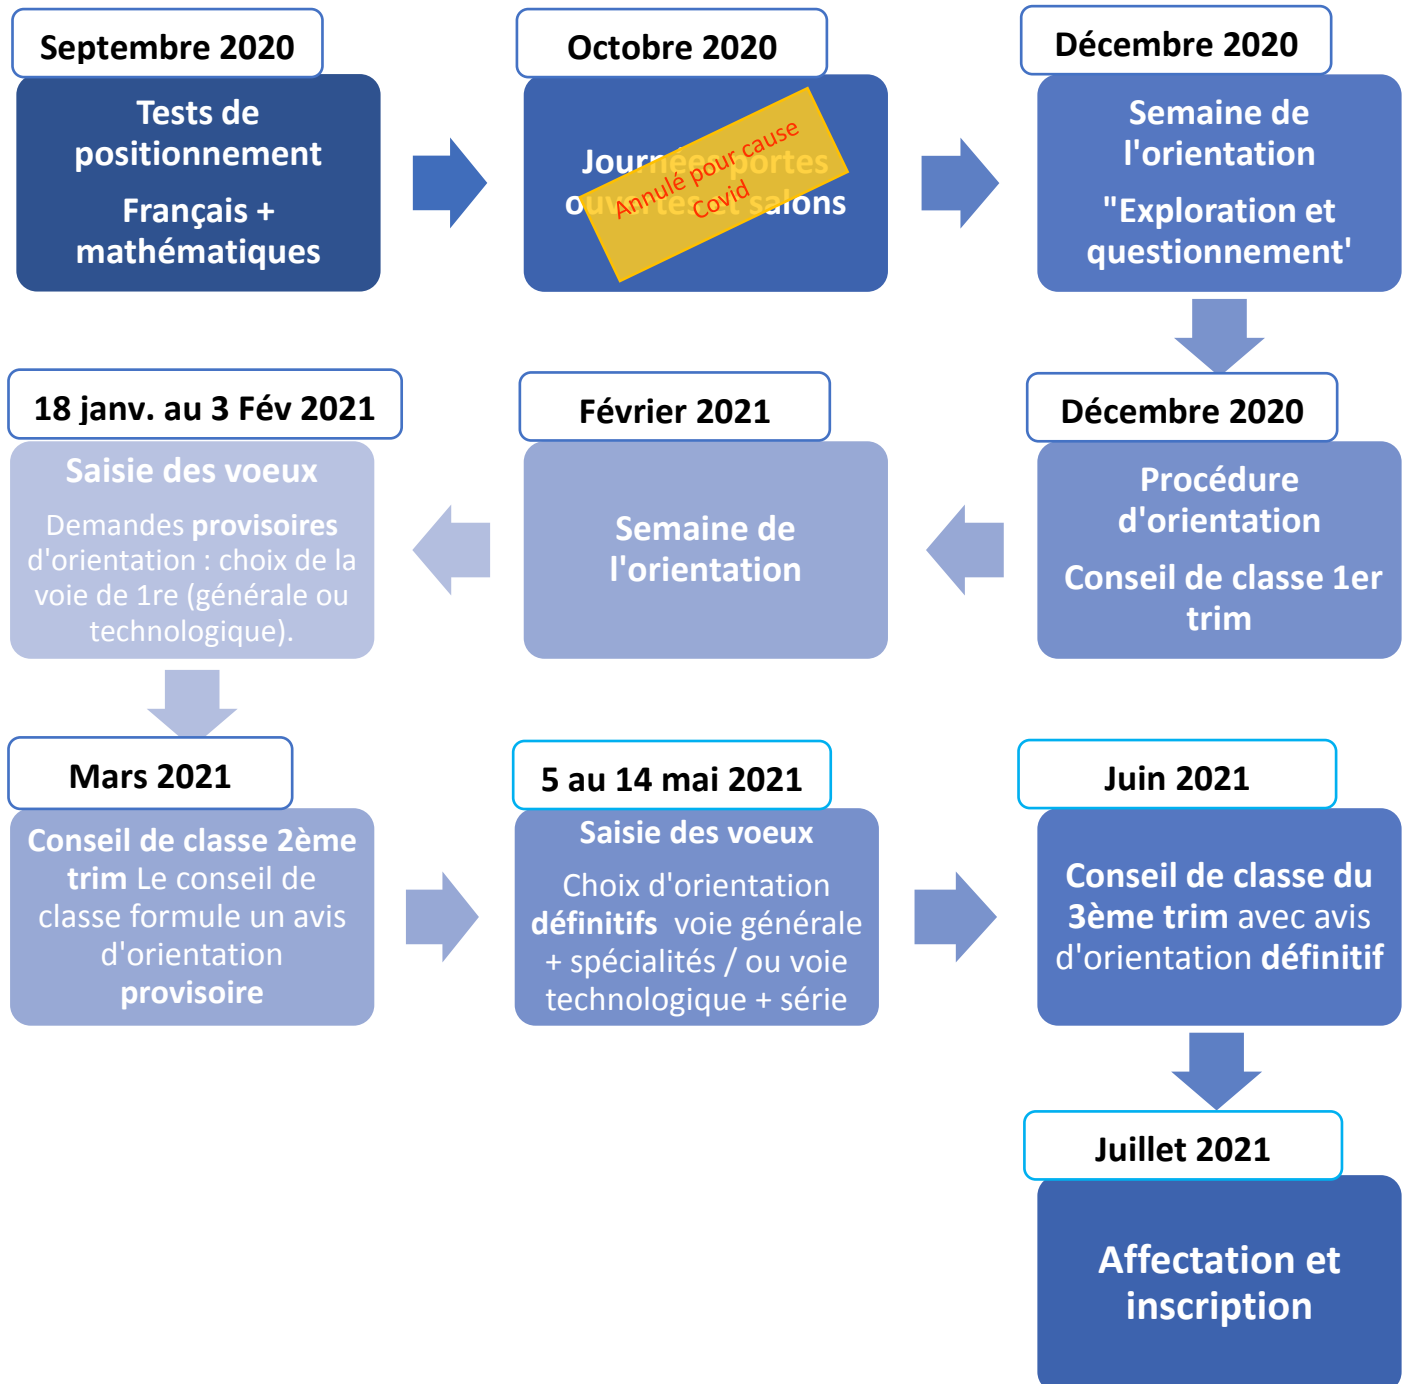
Septembre 2020

Tests de positionnement

Français + mathématiques

Octobre 2020

Journées portes ouvertes et salons

Annulé pour cause Covid

Décembre 2020

Semaine de l'orientation

"Exploration et questionnement'

Décembre 2020

Procédure d'orientation

Conseil de classe 1er trim

Février 2021

Semaine de l'orientation

18 janv. au 3 Fév 2021

Saisie des voeux

Demandes provisoires d'orientation : choix de la voie de 1re (générale ou technologique).

Mars 2021

Conseil de classe 2ème trim Le conseil de classe formule un avis d'orientation provisoire

5 au 14 mai 2021

Saisie des voeux

Choix d'orientation définitifs voie générale + spécialités / ou voie technologique + série

Juin 2021

Conseil de classe du 3ème trim avec avis d'orientation définitif

Juillet 2021

Affectation et inscription